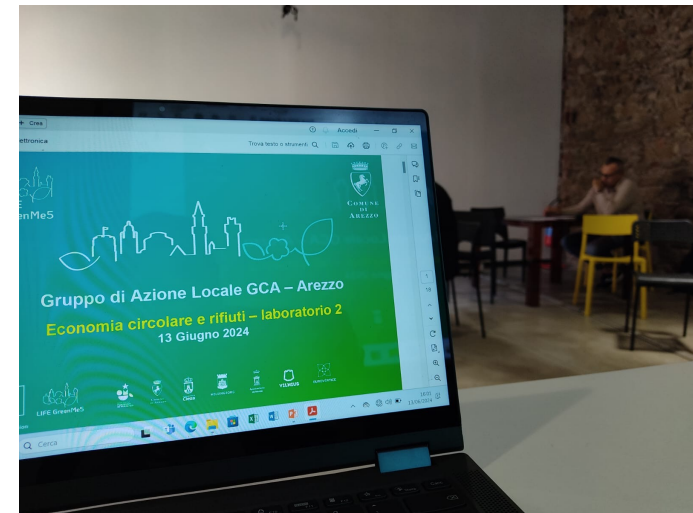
+ Crea

Accedi

ettronica

Trova testo o strumenti

reenMeS

COMUNE DI AREZZO

Gruppo di Azione Locale GCA – Arezzo

Economia circolare e rifiuti – laboratorio 2

13 Giugno 2024

LIFE GreenMeS

VILMOUS

Cerca

13/06/2024